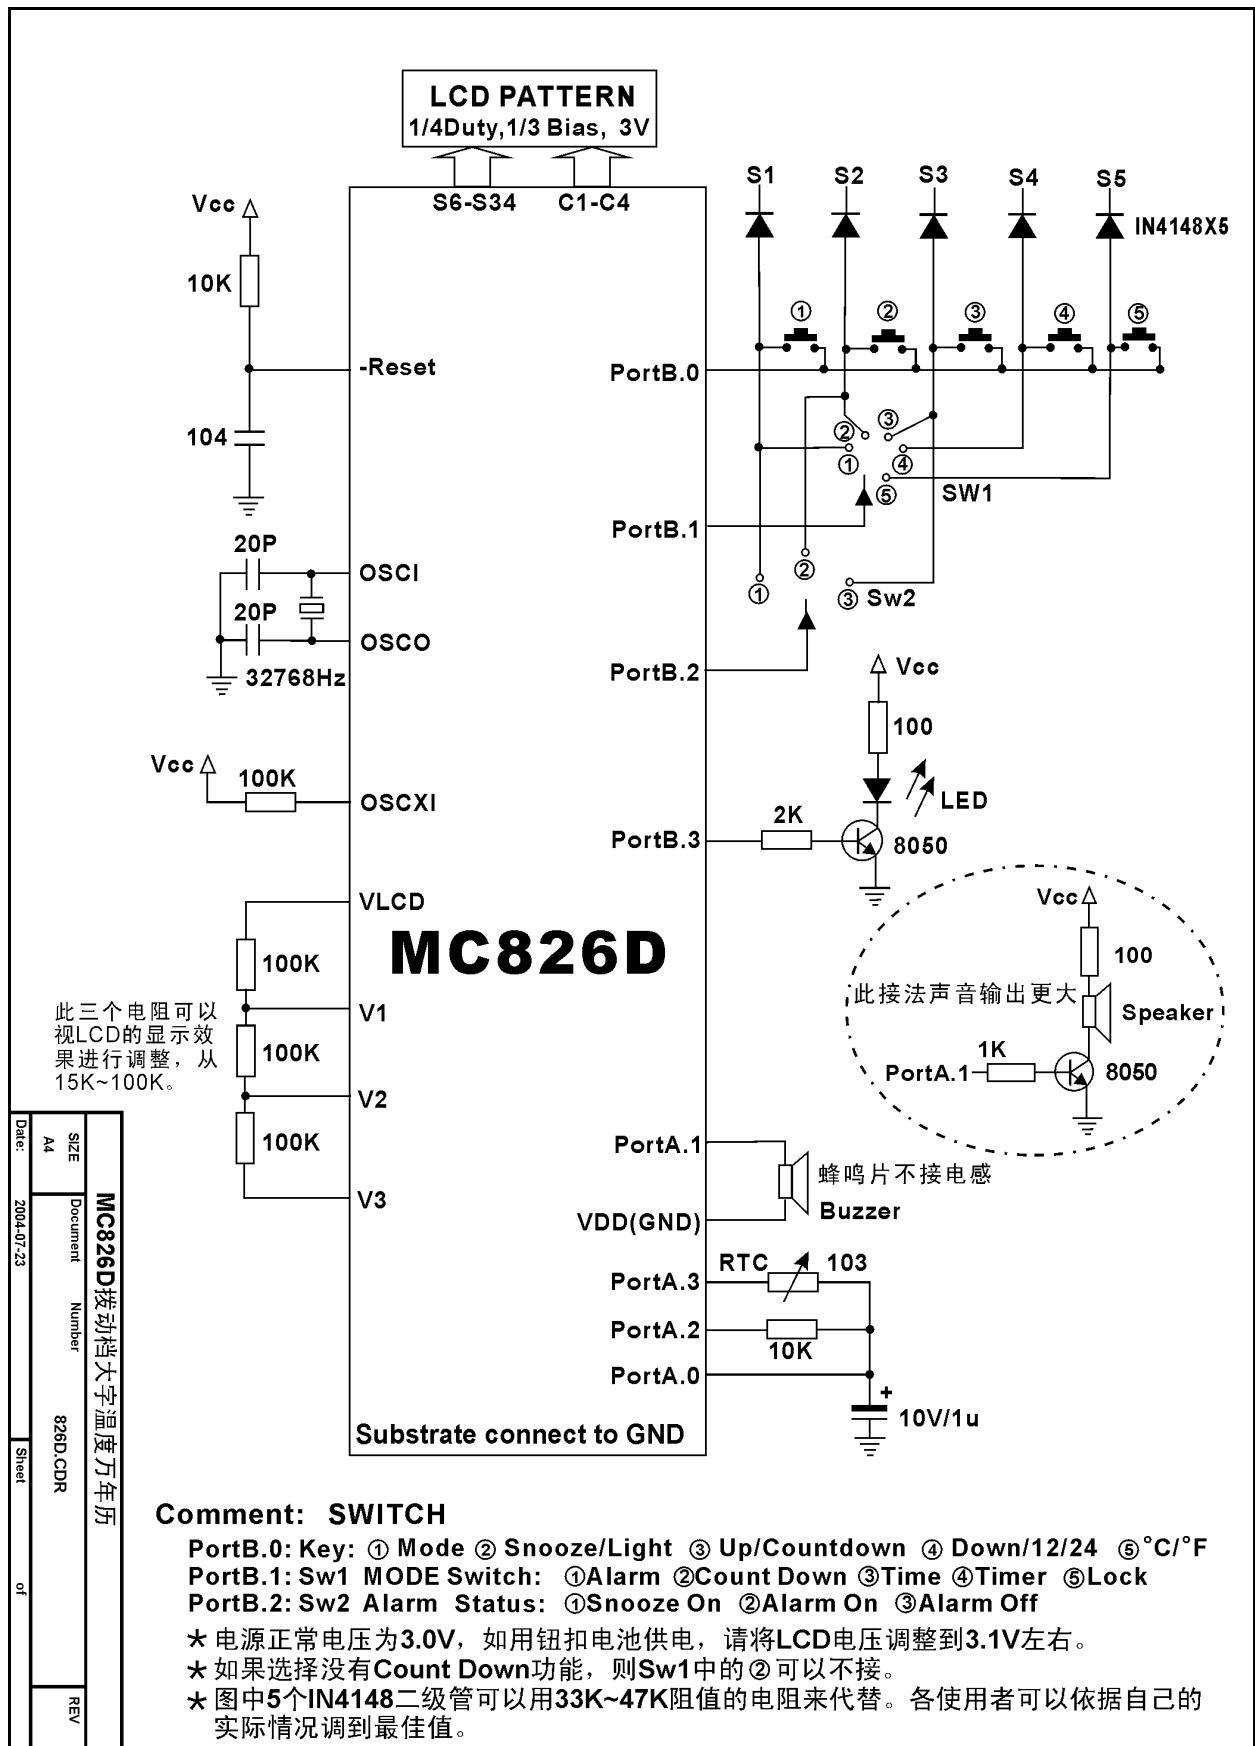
LCD PATTERN
1/4Duty,1/3 Bias, 3V

S6-S34
C1-C4

S1
S2
S3
S4
S5
IN4148X5

Vcc
10K
-Reset
104

PortB.0
①
②
③
④
⑤

②
③
①
④
⑤
SW1

PortB.1

20P
OSCI
20P
OSCO
32768Hz

①
②
③ Sw2

PortB.2

Vcc
100
LED

Vcc
100K
OSCXI

PortB.3
2K
8050

VLCD
MC826D
100K

Vcc
100
此接法声音输出更大
Speaker
1K
PortA.1
8050

此三个电阻可以视LCD的显示效果进行调整，从15K~100K。

V1
100K
V2
100K
V3

PortA.1
蜂鸣片不接电感
Buzzer
VDD(GND)

RTC
103
PortA.3
PortA.2
10K
PortA.0
+
10V/1u

Substrate connect to GND

Date: 2004-07-23
SIZE A4
Document Number 826D.CDR
Sheet of
REV
MC826D拨动档大字温度万年历

Comment: SWITCH
PortB.0: Key: ① Mode ② Snooze/Light ③ Up/Countdown ④ Down/12/24 ⑤°C/°F
PortB.1: Sw1 MODE Switch: ①Alarm ②Count Down ③Time ④Timer ⑤Lock
PortB.2: Sw2 Alarm Status: ①Snooze On ②Alarm On ③Alarm Off
★电源正常电压为3.0V，如用钮扣电池供电，请将LCD电压调整到3.1V左右。
★如果选择没有Count Down功能，则Sw1中的②可以不接。
★图中5个IN4148二级管可以用33K~47K阻值的电阻来代替。各使用者可以依据自己的实际情况调到最佳值。